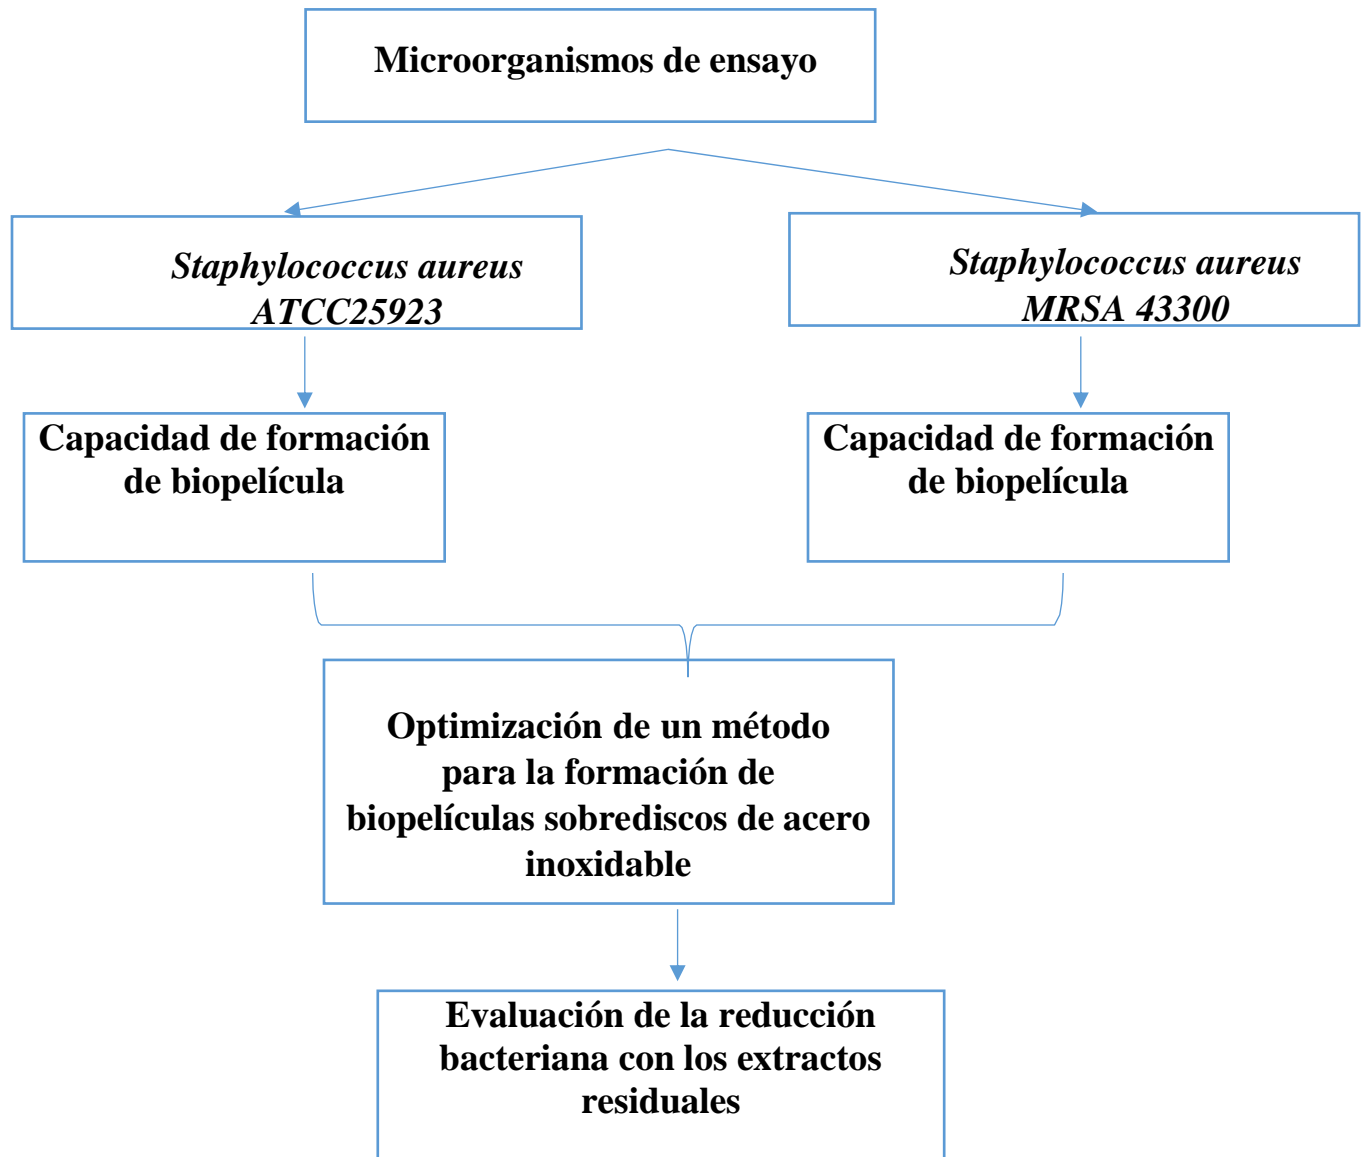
Microorganismos de ensayo

*Staphylococcus aureus ATCC25923*

*Staphylococcus aureus MRSA 43300*

Capacidad de formación de biopelícula

Capacidad de formación de biopelícula

Optimización de un método para la formación de biopelículas sobrediscos de acero inoxidable

Evaluación de la reducción bacteriana con los extractos residuales